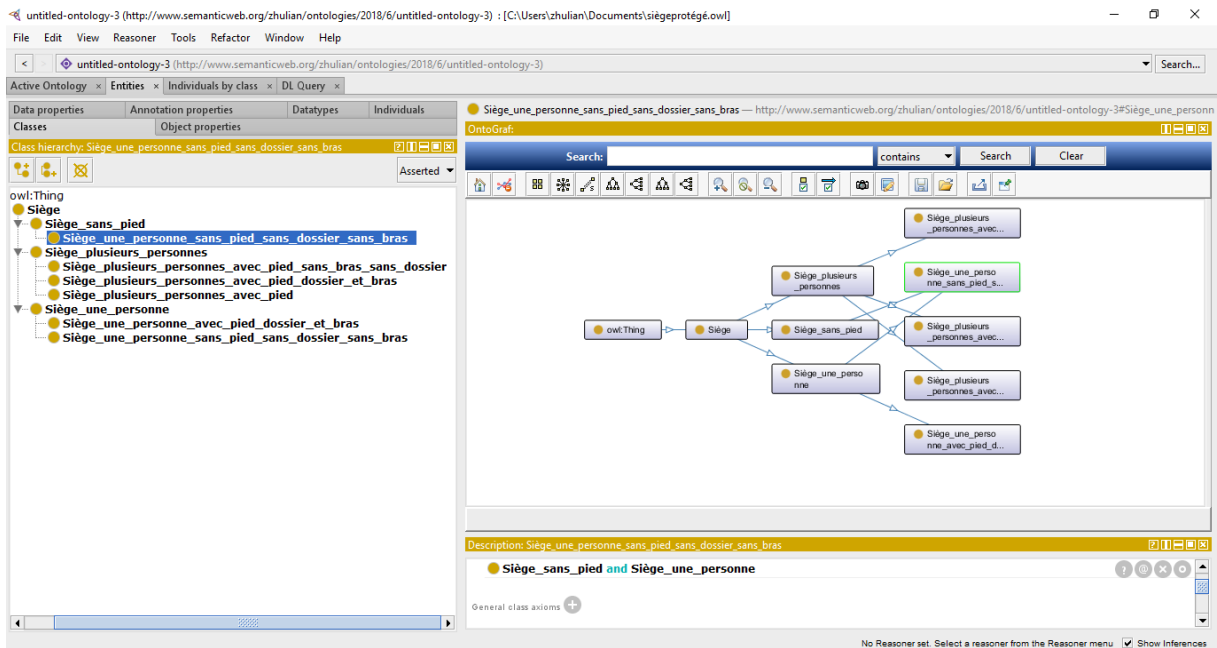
untitled-ontology-3 (http://www.semanticweb.org/zhulian/ontologies/2018/6/untitled-ontology-3) : [C:\Users\zhulian\Documents\siègeprotégé.owl]

File Edit View Reasoner Tools Refactor Window Help

untitled-ontology-3 (http://www.semanticweb.org/zhulian/ontologies/2018/6/untitled-ontology-3)

Search...

Active Ontology × Entities × Individuals by class × DL Query ×

Data properties | Annotation properties | Datatypes | Individuals

Classes | Object properties

Class hierarchy: Siège_une_personne_sans_pied_sans_dossier_sans_bras

Asserted

owl:Thing
Siège
Siège_sans_pied
Siège_une_personne_sans_pied_sans_dossier_sans_bras
Siège_plusieurs_personnes
Siège_plusieurs_personnes_avec_pied_sans_bras_sans_dossier
Siège_plusieurs_personnes_avec_pied_dossier_et_bras
Siège_plusieurs_personnes_avec_pied
Siège_une_personne
Siège_une_personne_avec_pied_dossier_et_bras
Siège_une_personne_sans_pied_sans_dossier_sans_bras

Siège_une_personne_sans_pied_sans_dossier_sans_bras — http://www.semanticweb.org/zhulian/ontologies/2018/6/untitled-ontology-3#Siège_une_personn

OntoGraf:

Search: contains Search Clear

owl:Thing
Siège
Siège_plusieurs _personnes
Siège_sans_pied
Siège_une_perso nne
Siège_plusieurs _personnes_avec...
Siège_une_perso nne_sans_pied_s...
Siège_plusieurs _personnes_avec...
Siège_plusieurs _personnes_avec...
Siège_une_perso nne_avec_pied_d...

Description: Siège_une_personne_sans_pied_sans_dossier_sans_bras

Siège_sans_pied and Siège_une_personne

General class axioms

No Reasoner set. Select a reasoner from the Reasoner menu Show Inferences